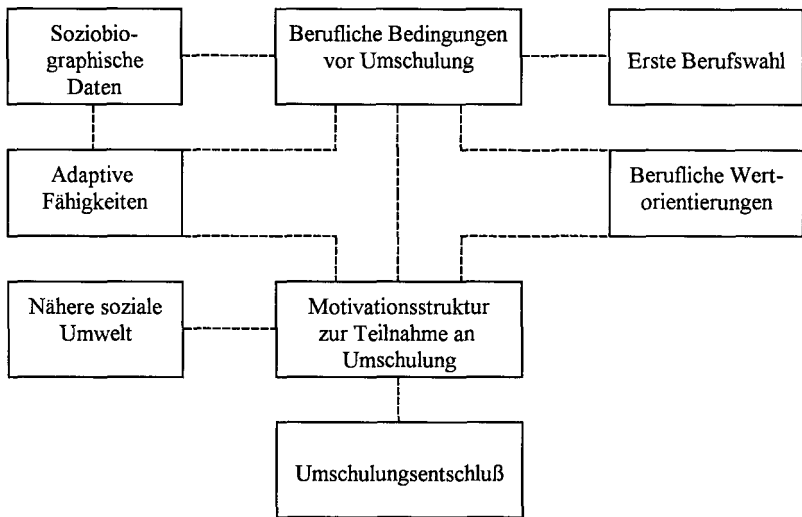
Soziobiographische Daten

Berufliche Bedingungen vor Umschulung

Erste Berufswahl

Adaptive Fähigkeiten

Berufliche Wertorientierungen

Nähere soziale Umwelt

Motivationsstruktur zur Teilnahme an Umschulung

Umschulungsentschluß